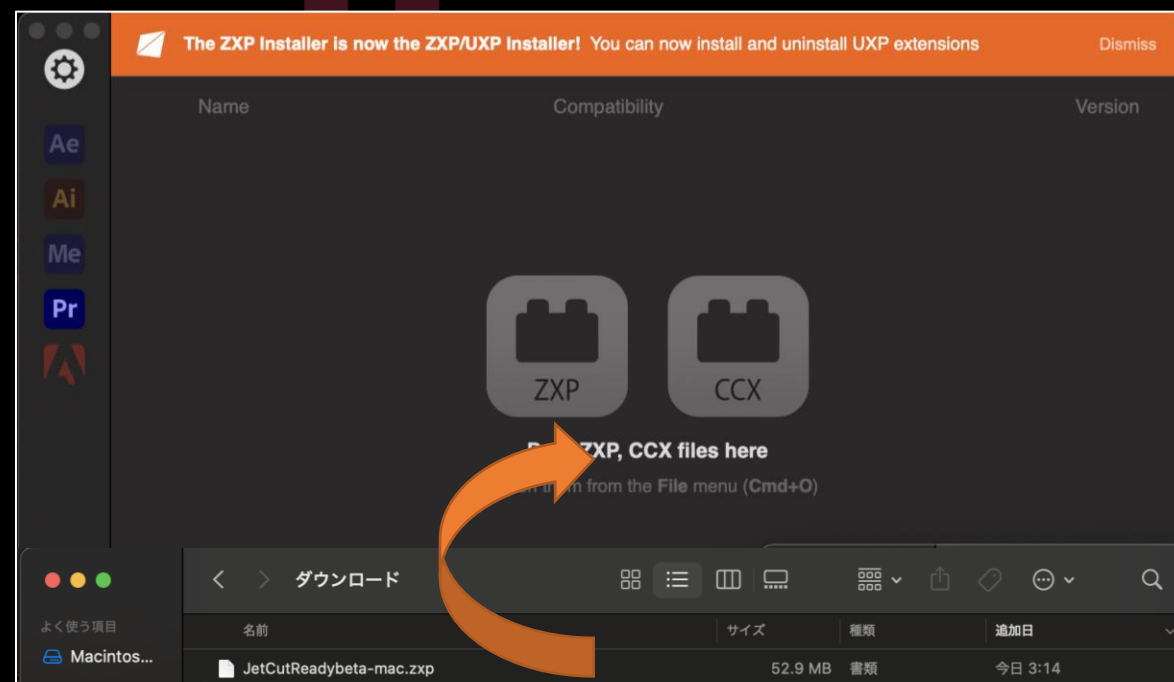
The ZXP Installer is now the ZXP/UXP Installer! You can now install and uninstall UXP extensions

Dismiss

Ae

Ai

Me

Pr

Name

Compatibility

Version

ZXP

CCX

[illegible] ZXP, CCX files here

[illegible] from the File menu (Cmd+O)

ダウンロード

よく使う項目

Macintos...

| 名前 | サイズ | 種類 | 追加日 |
|---|---|---|---|
| JetCutReadybeta-mac.zxp | 52.9 MB | 書類 | 今日 3:14 |